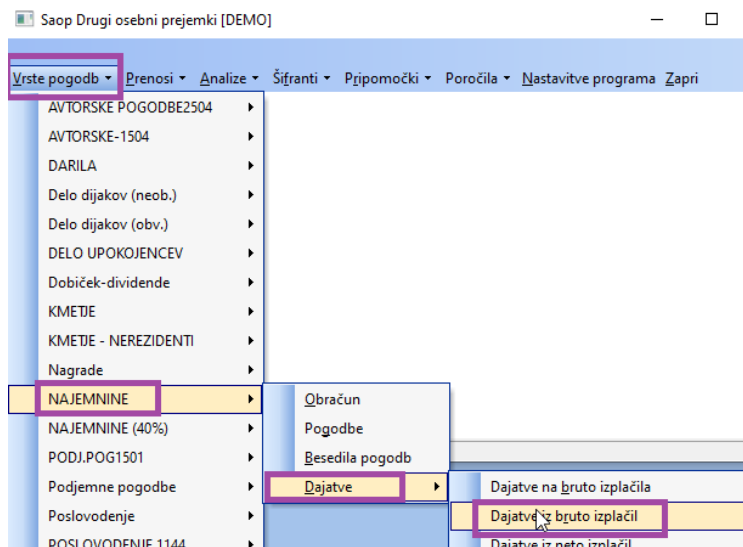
Saop Drugi osebni prejemki [DEMO]

Vrste pogodb ▾ Prenosi ▾ Analize ▾ Šifranti ▾ Pripomočki ▾ Poročila ▾ Nastavitve programa Zapri

AVTORSKE POGODBE2504
AVTORSKE-1504
DARILA
Delo dijakov (neob.)
Delo dijakov (obv.)
DELO UPOKOJENCEV
Dobiček-dividende
KMETJE
KMETJE - NEREZIDENTI
Nagrade
NAJEMNINE
NAJEMNINE (40%)
PODJ.POG1501
Podjemne pogodbe
Poslovodenje
POSLOVODENJE 1144

Obračun
Pogodbe
Besedila pogodb
Dajatve

Dajatve na bruto izplačila
Dajatve iz bruto izplačil
Dajatve iz neto izplačil